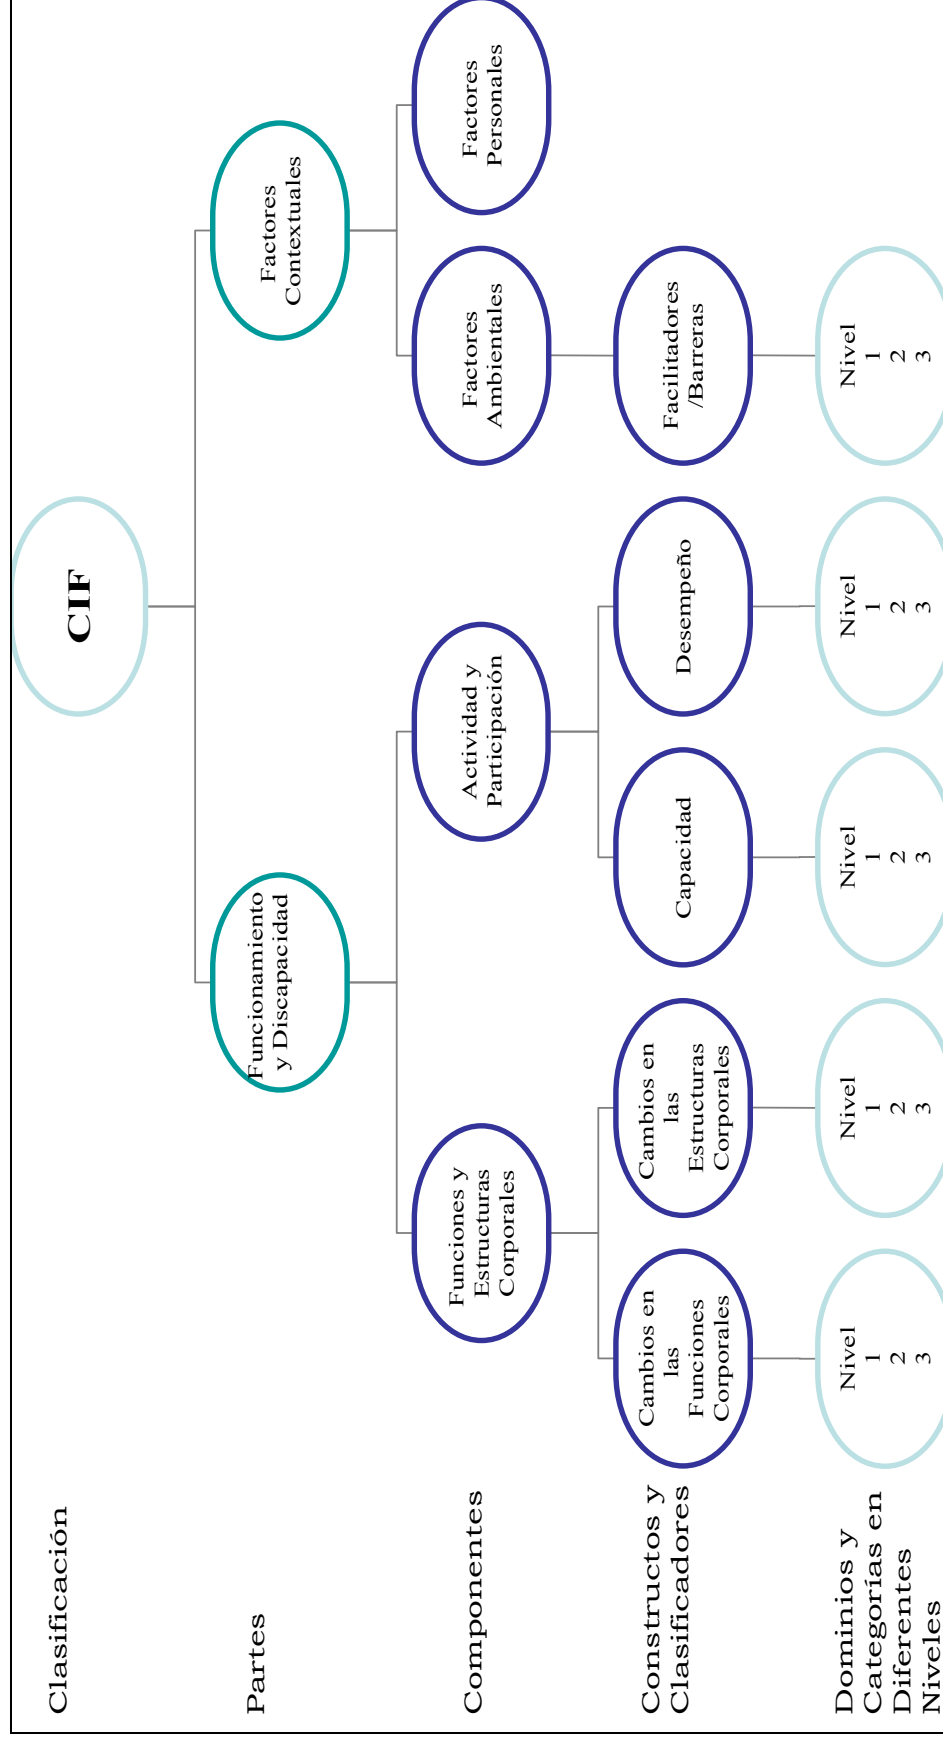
Clasificación

CIF

Partes

Funcionamiento y Discapacidad

Factores Contextuales

Componentes

Funciones y Estructuras Corporales

Actividad y Participación

Factores Ambientales

Factores Personales

Constructos y Clasificadores

Cambios en las Funciones Corporales

Cambios en las Estructuras Corporales

Capacidad

Desempeño

Facilitadores /Barreras

Dominios y Categorías en Diferentes Niveles

Nivel 1 2 3

Nivel 1 2 3

Nivel 1 2 3

Nivel 1 2 3

Nivel 1 2 3